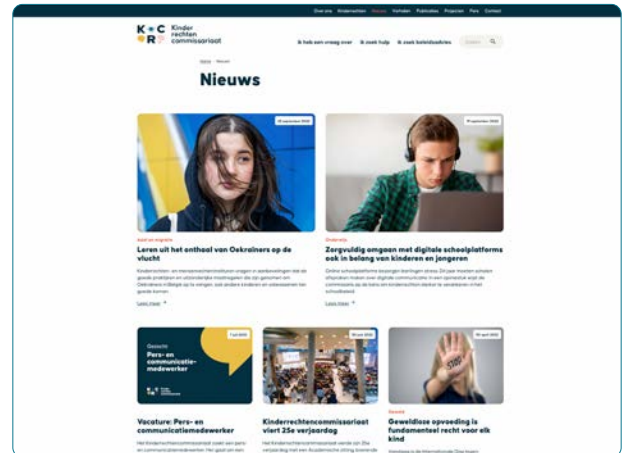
Over ons Kinderrechten Nieuws Vorhalen Publicaties Projecten Pers Contact

K R Kinder rechten commissariaat

Ik heb een vraag over Ik zoek hulp Ik zoek beleidsadvies Zoeken

Home Nieuws

Nieuws

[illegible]

Asiel en migratie

Leren uit het onthaal van Oekraïners op de vlucht

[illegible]

Lees meer

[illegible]

Onderwijs

Zorgvuldig omgaan met digitale schoolplatforms ook in belang van kinderen en jongeren

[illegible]

Lees meer

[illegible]

Gezocht

Pers- en communicatie-medewerker

Vacature: Pers- en communicatiemedewerker

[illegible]

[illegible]

Kinderrechtencommissariaat viert 25e verjaardag

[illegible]

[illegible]

STOP

Geweld

Geweldloze opvoeding is fundamenteel recht voor elk kind

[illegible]